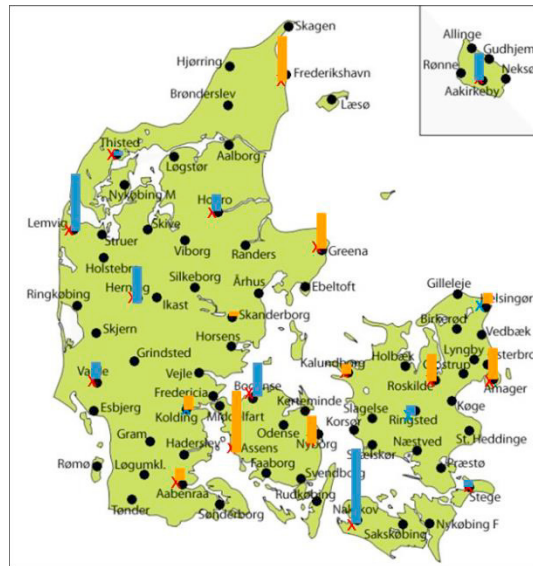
Skagen
Hjørring
Frederikshavn
Brønderslev
Læsø
Thisted
Aalborg
Løgstør
Nykøbing M
Hobro
Lemvig
Skive
Struer
Viborg
Randers
Greena
Holstebro
Silkeborg
Århus
Ebeltoft
Ringkøbing
Herning
Ikast
Skanderborg
Skjern
Horsens
Grindsted
Vejle
Varde
Fredericia
Bogense
Kolding
Middelfart
Kerteminde
Esbjerg
Odense
Assens
Gram
Haderslev
Nyborg
Rømø
Løgumkl.
Faaborg
Svendborg
Aabenraa
Rudkøbing
Tønder
Sønderborg
Nakskov
Sakskøbing
Nykøbing F
Gilleleje
Helsingør
Birkerød
Vedbæk
Lyngby
Østerbro
Holbæk
Kalundborg
Roskilde
Glostrup
Amager
Køge
Slagelse
Ringsted
Korsør
Næstved
St. Heddinge
Skælskør
Præstø
Stege
Allinge
Gudhjem
Rønne
Neksø
Aakirkeby